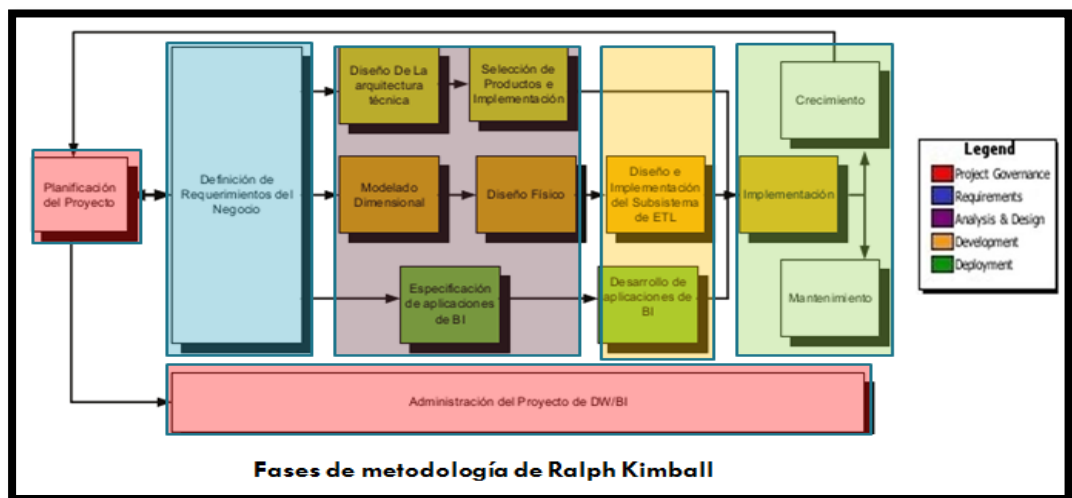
Planificación del Proyecto

Definición de Requerimientos del Negocio

Diseño De La arquitectura técnica

Selección de Productos e Implementación

Modelado Dimensional

Diseño Físico

Especificación de aplicaciones de BI

Diseño e Implementación del Subsistema de ETL

Desarrollo de aplicaciones de BI

Crecimiento

Implementación

Mantenimiento

Legend
Project Governance
Requirements
Analysis & Design
Development
Deployment

Administración del Proyecto de DW/BI

Fases de metodología de Ralph Kimball